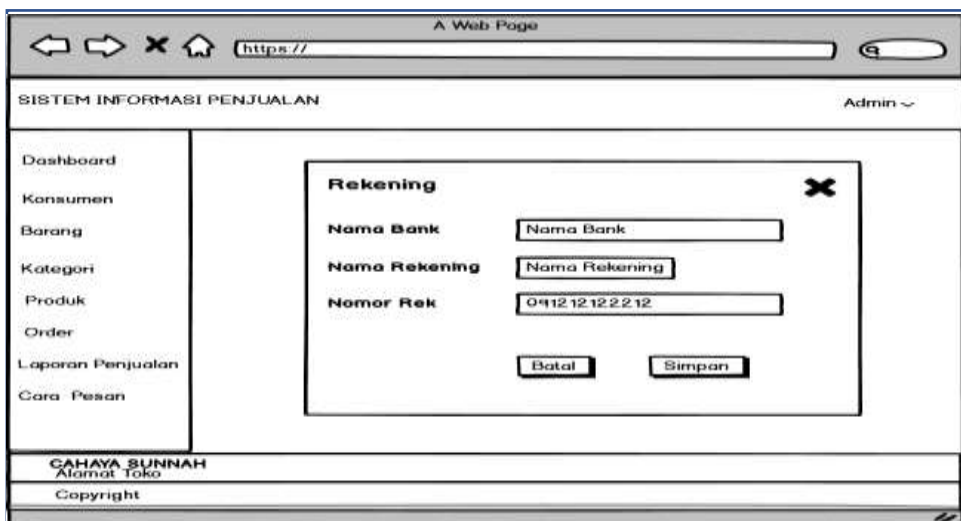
A Web Page

https://

SISTEM INFORMASI PENJUALAN

Admin

Dashboard

Konsumen

Barang

Kategori

Produk

Order

Laporan Penjualan

Cara Pesan

Rekening

Nama Bank | Nama Bank

Nama Rekening | Nama Rekening

Nomor Rek | 091212122212

Batal

Simpan

CAHAYA SUNNAH
Alamat Toko

Copyright